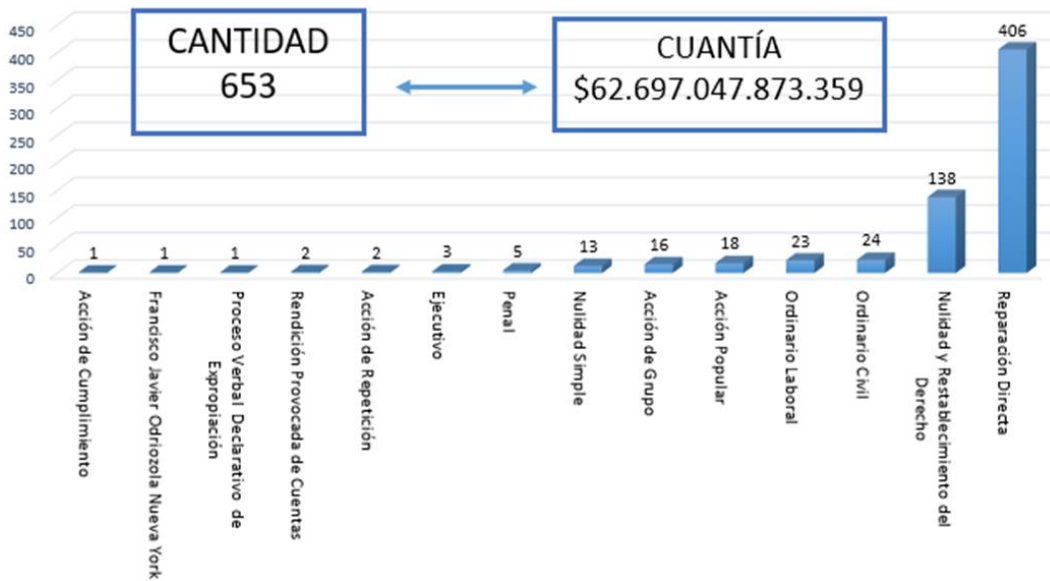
450
400
350
300
250
200
150
100
50
0

CANTIDAD
653

CUANTÍA
$62.697.047.873.359

1
1
1
2
2
3
5
13
16
18
23
24
138
406

Acción de Cumplimiento
Francisco Javier Odriozola Nueva York
Proceso Verbal Declarativo de Expropiación
Rendición Provocada de Cuentas
Acción de Repetición
Ejecutivo
Penal
Nulidad Simple
Acción de Grupo
Acción Popular
Ordinario Laboral
Ordinario Civil
Nulidad y Restablecimiento del Derecho
Reparación Directa